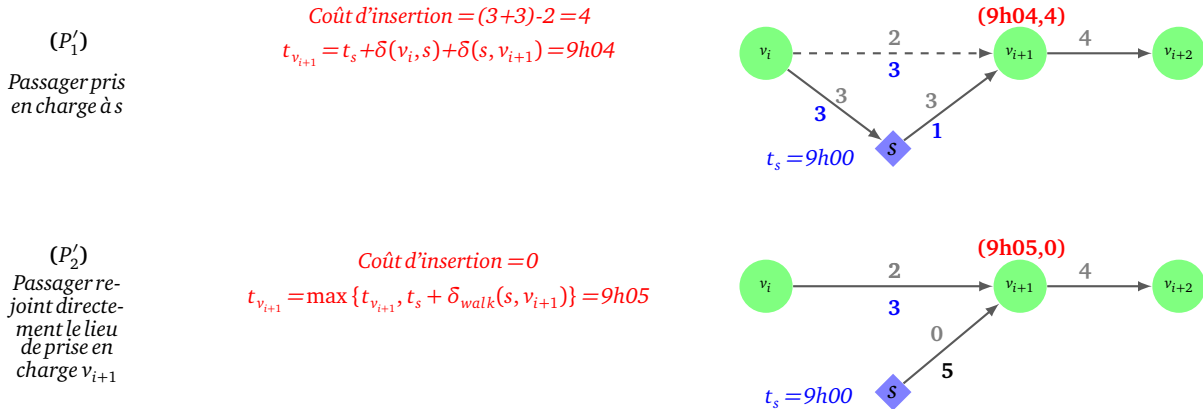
$(P_1')$

Passager pris en charge à s

Coût d'insertion = (3+3)-2 = 4

$t_{v_{i+1}} = t_s + \delta(v_i, s) + \delta(s, v_{i+1}) = 9h04$

(9h04,4)

$v_i$ 2 3 $v_{i+1}$ 4 $v_{i+2}$

3 3 3 1

s

$t_s = 9h00$

$(P_2')$

Passager rejoint directement le lieu de prise en charge $v_{i+1}$

Coût d'insertion = 0

$t_{v_{i+1}} = \max\{t_{v_{i+1}}, t_s + \delta_{walk}(s, v_{i+1})\} = 9h05$

(9h05,0)

$v_i$ 2 3 $v_{i+1}$ 4 $v_{i+2}$

0 5

s

$t_s = 9h00$